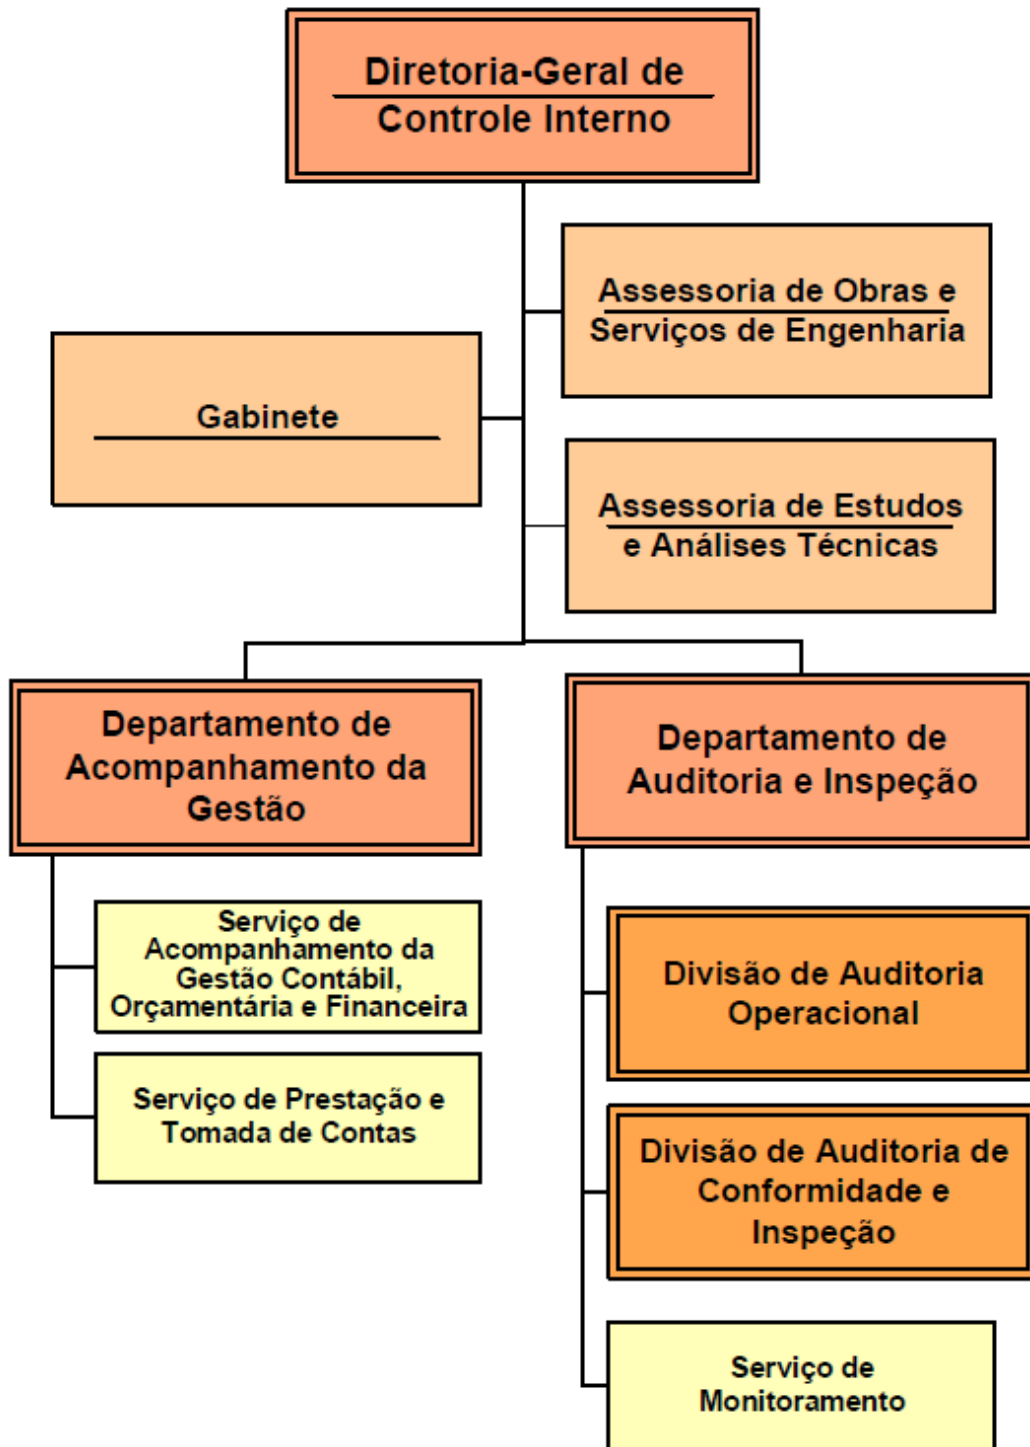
Diretoria-Geral de Controle Interno

Assessoria de Obras e Serviços de Engenharia

Gabinete

Assessoria de Estudos e Análises Técnicas

Departamento de Acompanhamento da Gestão

Serviço de Acompanhamento da Gestão Contábil, Orçamentária e Financeira

Serviço de Prestação e Tomada de Contas

Departamento de Auditoria e Inspeção

Divisão de Auditoria Operacional

Divisão de Auditoria de Conformidade e Inspeção

Serviço de Monitoramento